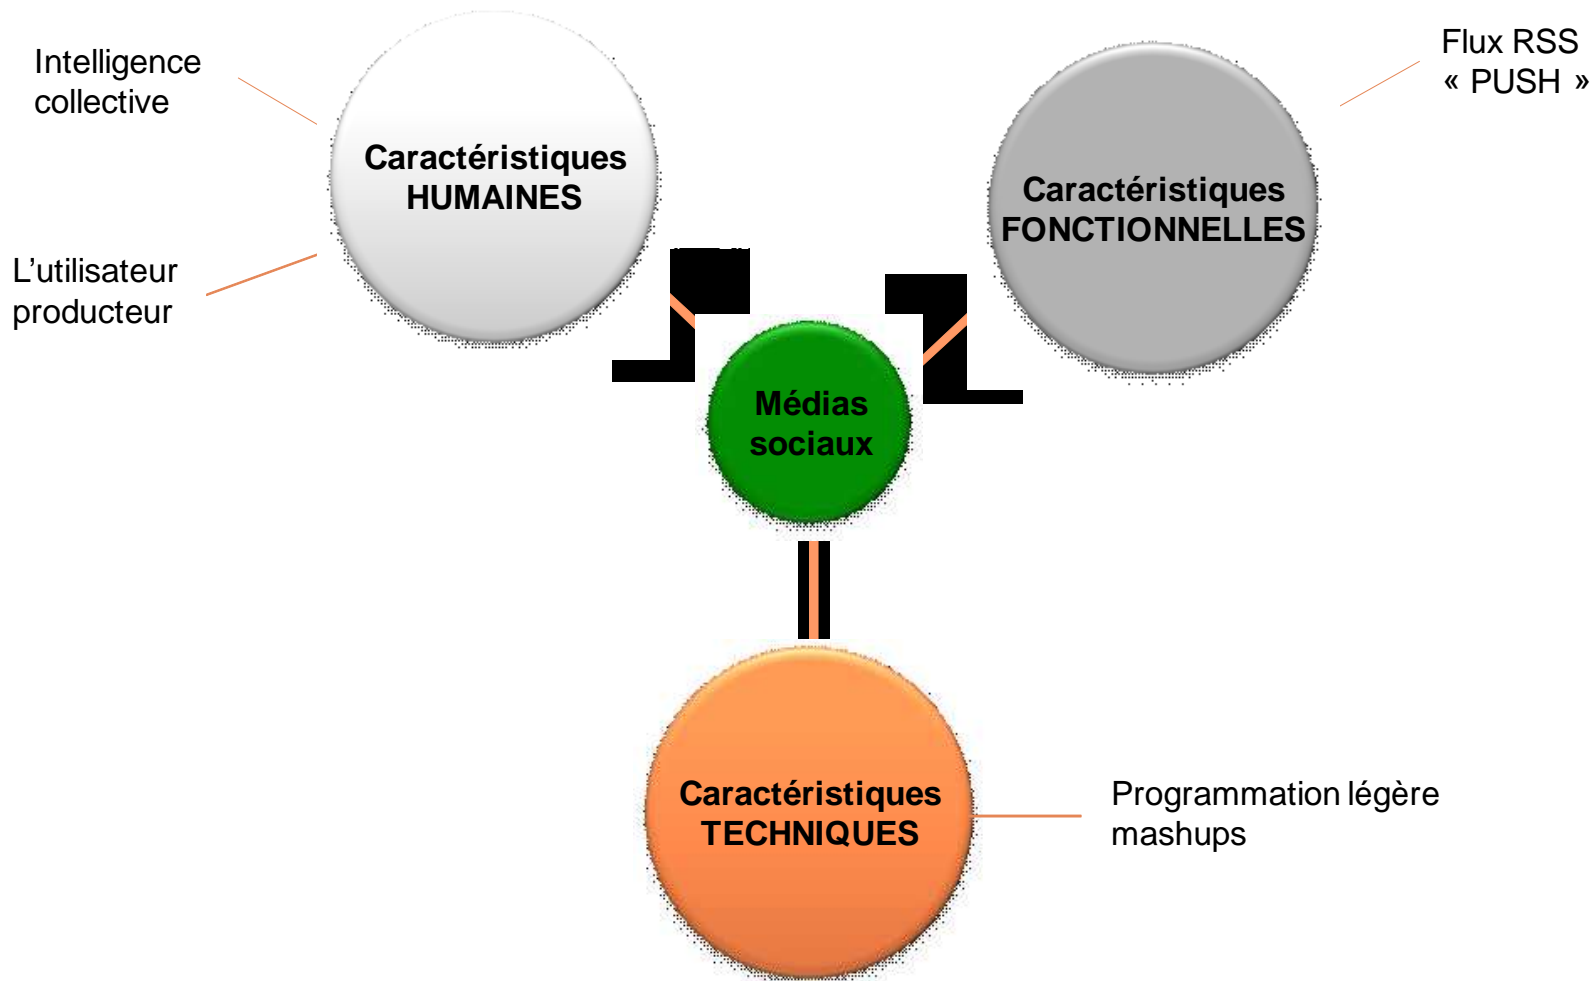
Intelligence collective

L'utilisateur producteur

Caractéristiques HUMAINES

Flux RSS « PUSH »

Caractéristiques FONCTIONNELLES

Médias sociaux

Caractéristiques TECHNIQUES

Programmation légère mashups